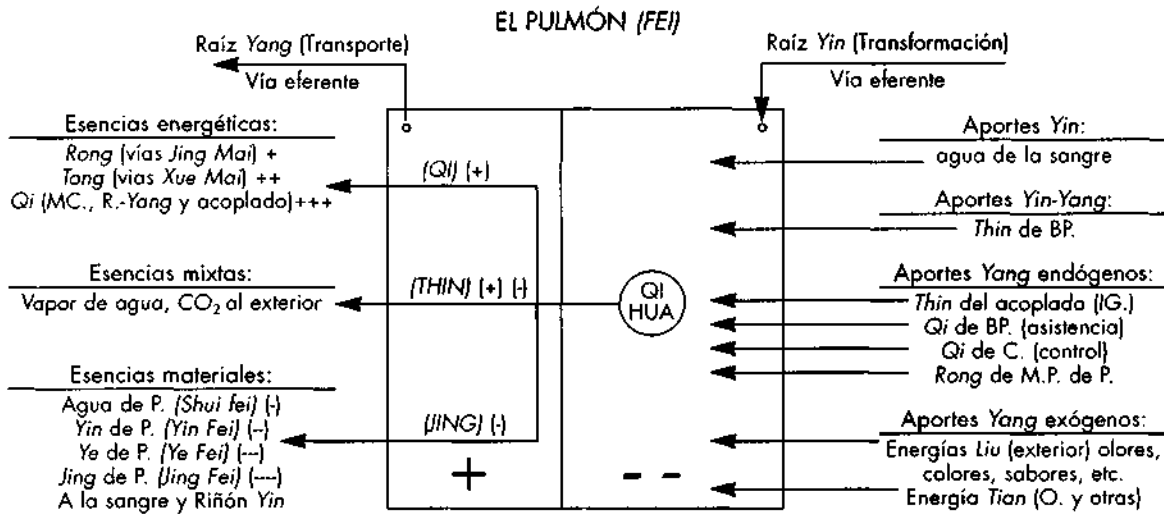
EL PULMÓN (FEI)

Raíz Yang (Transporte)

Vía eferente

Raíz Yin (Transformación)

Vía eferente

Esencias energéticas:

Rong (vías Jing Mai) +
Tong (vías Xue Mai) ++
Qi (MC., R.-Yang y acoplado)+++

(QI) (+)

Esencias mixtas:

Vapor de agua, $CO_2$ al exterior

(THIN) (+) (-)

QI HUA

Esencias materiales:

Agua de P. (Shui fei) (-)
Yin de P. (Yin Fei) (--)
Ye de P. (Ye Fei) (---)
Jing de P. (Jing Fei) (----)
A la sangre y Riñón Yin

(JING) (-)

+

- -

Aportes Yin:

agua de la sangre

Aportes Yin-Yang:

Thin de BP.

Aportes Yang endógenos:

Thin del acoplado (IG.)
Qi de BP. (asistencia)
Qi de C. (control)
Rong de M.P. de P.

Aportes Yang exógenos:

Energías Liu (exterior) olores, colores, sabores, etc.
Energía Tian (O. y otras)